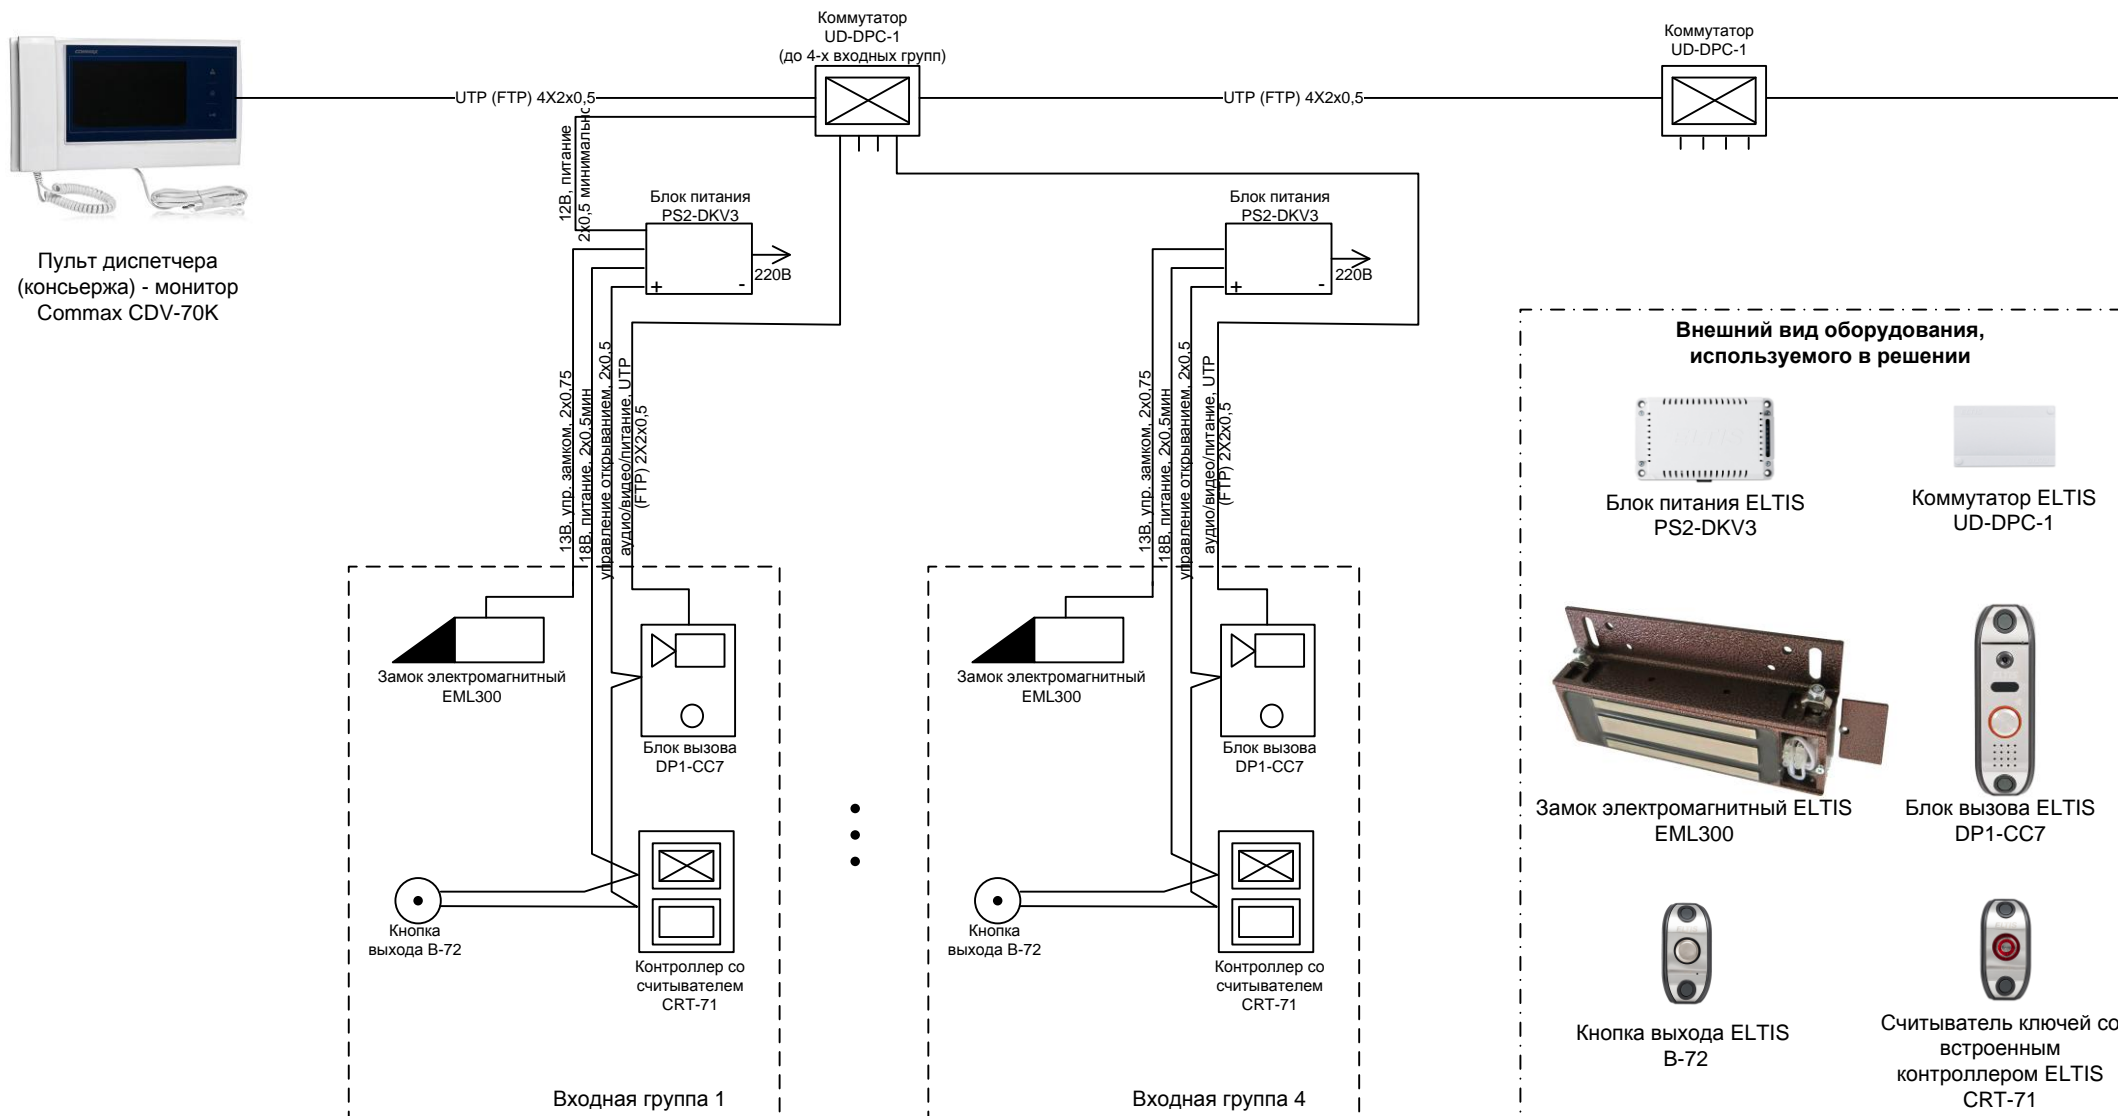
Коммутатор UD-DPC-1 (до 4-х входных групп)

Коммутатор UD-DPC-1

UTP (FTP) 4X2x0,5

UTP (FTP) 4X2x0,5

12В, питание 2x0,5 минимальн

Пульт диспетчера (консьержа) - монитор Commax CDV-70K

Блок питания PS2-DKV3

220В

Блок питания PS2-DKV3

220В

13В, упр. замком, 2x0,75
18В, питание, 2x0,5мин
управление открыванием, 2x0,5
аудио/видео/питание, UTP (FTP) 2X2x0,5

13В, упр. замком, 2x0,75
18В, питание, 2x0,5мин
управление открыванием, 2x0,5
аудио/видео/питание, UTP (FTP) 2X2x0,5

Замок электромагнитный EML300

Блок вызова DP1-CC7

Кнопка выхода B-72

Контроллер со считывателем CRT-71

Входная группа 1

Замок электромагнитный EML300

Блок вызова DP1-CC7

Кнопка выхода B-72

Контроллер со считывателем CRT-71

Входная группа 4

Внешний вид оборудования, используемого в решении

Блок питания ELTIS PS2-DKV3

Коммутатор ELTIS UD-DPC-1

Замок электромагнитный ELTIS EML300

Блок вызова ELTIS DP1-CC7

Кнопка выхода ELTIS B-72

Считыватель ключей со встроенным контроллером ELTIS CRT-71